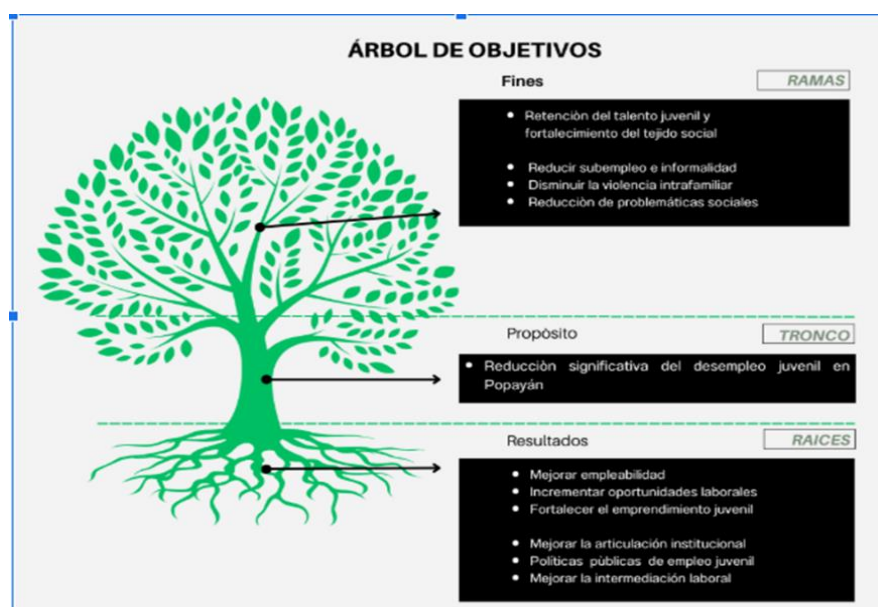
ÁRBOL DE OBJETIVOS

Fines

RAMAS

- Retención del talento juvenil y fortalecimiento del tejido social
- Reducir subempleo e informalidad
- Disminuir la violencia intrafamiliar
- Reducción de problemáticas sociales

Propósito

TRONCO

- Reducción significativa del desempleo juvenil en Popayán

Resultados

RAICES

- Mejorar empleabilidad
- Incrementar oportunidades laborales
- Fortalecer el emprendimiento juvenil
- Mejorar la articulación institucional
- Políticas públicas de empleo juvenil
- Mejorar la intermediación laboral